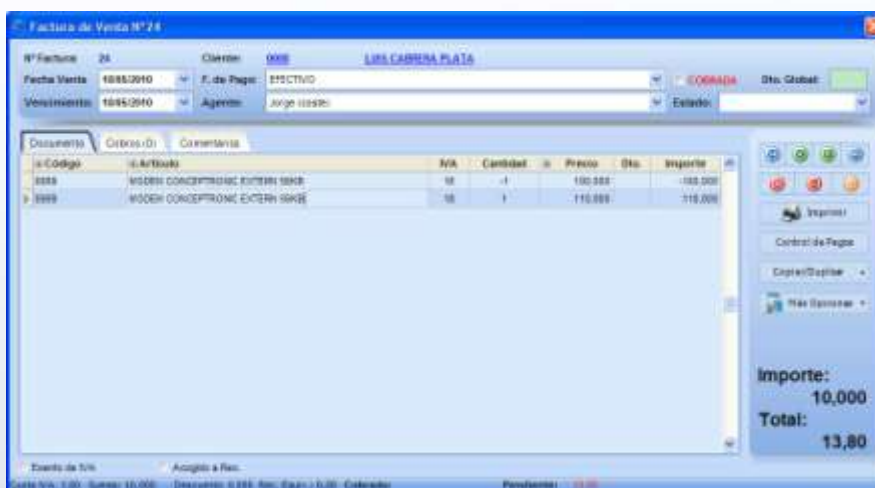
Factura de Venta Nº24

Nº Factura 24 Cliente: 0000 LUIS CABRERA PLATA

Fecha Venta 10/05/2010 F. de Pago: EFECTIVO COBRADA Dto. Global:

Vencimiento 10/05/2010 Agente: Jorge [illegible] Estado:

Documento Cobros (0) Comentarios

| Código | Artículo | IVA | Cantidad | Precio | Dto. | Importe |
|---|---|---|---|---|---|---|
| 0009 | MODEM CONCEPTRONIC EXTERN 56KB | 18 | -1 | 100,000 | | -100,000 |
| 0009 | MODEM CONCEPTRONIC EXTERN 56KB | 18 | 1 | 110,000 | | 110,000 |

Imprimir

Control de Pagos

Copiar/Duplicar

Más Opciones

Importe: 10,000

Total: 13,80

Exento de IVA Acogido a Rec.

Cuota IVA: 1,80 Suma: 10,000 Descuento: 0,000 Rec. Equiv.: 0,00 Cobrado: Pendiente: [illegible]